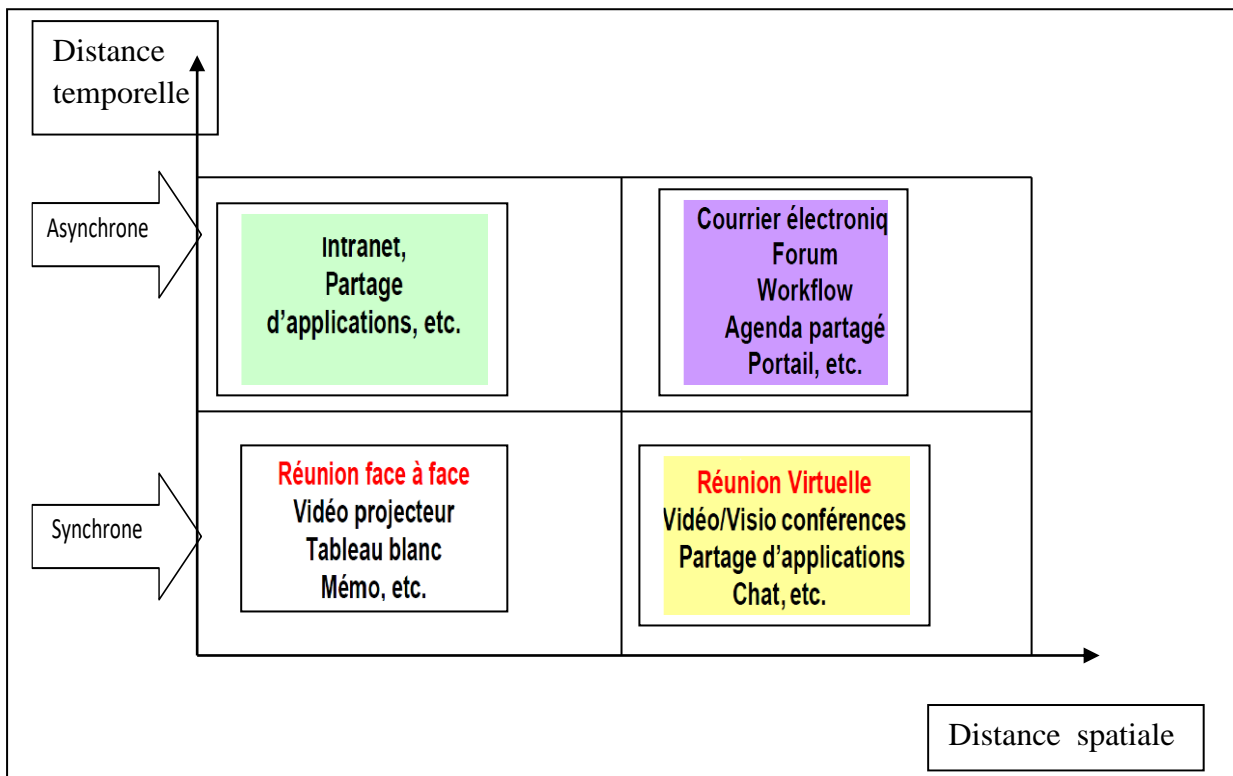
Distance temporelle

Asynchrone

Intranet,
Partage
d'applications, etc.

Courrier électroniq
Forum
Workflow
Agenda partagé
Portail, etc.

Synchrone

Réunion face à face
Vidéo projecteur
Tableau blanc
Mémo, etc.

Réunion Virtuelle
Vidéo/Visio conférences
Partage d'applications
Chat, etc.

Distance spatiale